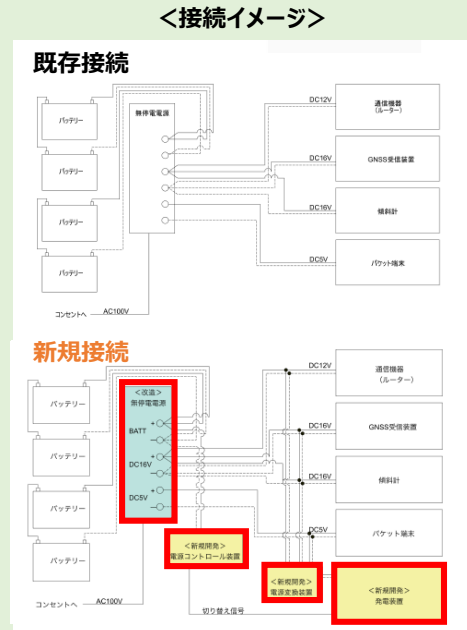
＜接続イメージ＞

既存接続

バッテリー
バッテリー
バッテリー
バッテリー
無停電電源
DC12V
通信機器 (ルーター)
DC16V
GNSS受信装置
DC16V
傾斜計
DC5V
パケット端末
コンセントへ
AC100V

新規接続

バッテリー
バッテリー
バッテリー
バッテリー
＜改造＞ 無停電電源
BATT
DC16V
DC5V
DC12V
通信機器 (ルーター)
DC16V
GNSS受信装置
DC16V
傾斜計
DC5V
パケット端末
＜新規開発＞ 電源コントロール装置
＜新規開発＞ 電源変換装置
＜新規開発＞ 発電装置
コンセントへ
AC100V
切り替え信号